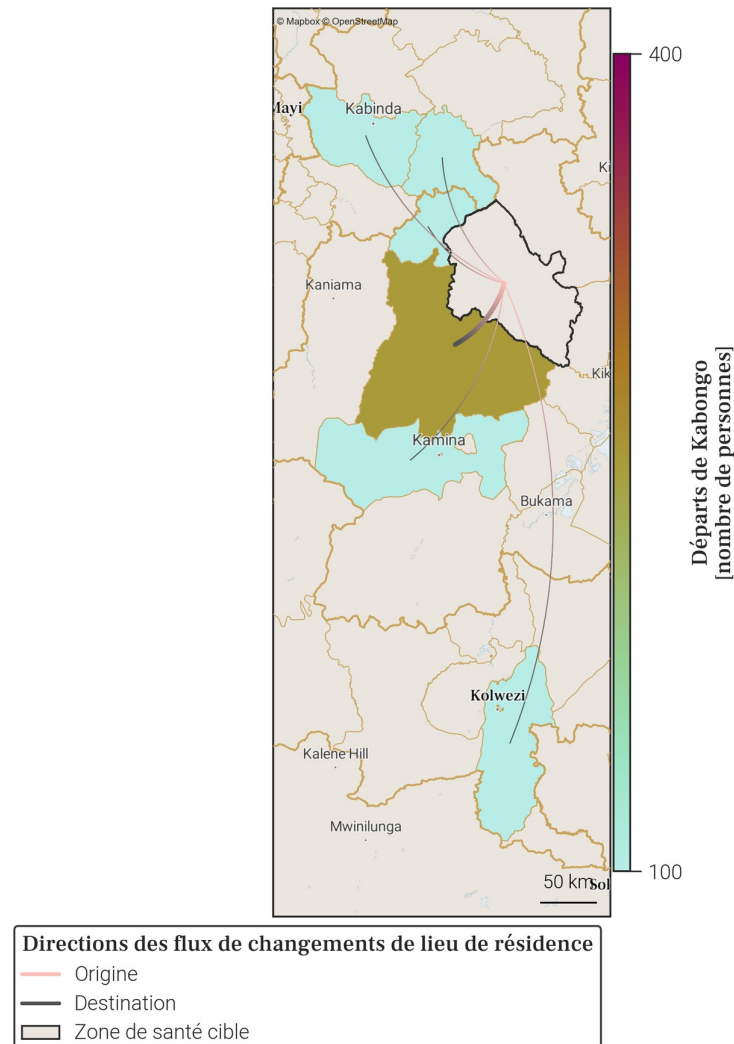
© Mapbox © OpenStreetMap

Mayi
Kabinda
Ki
Kaniama
Kik
Kamina
Bukama
Kolwezi
Kalene Hill
Mwinilunga
50 km
Sol

400
100
Départs de Kabongo [nombre de personnes]

Directions des flux de changements de lieu de résidence
Origine
Destination
Zone de santé cible